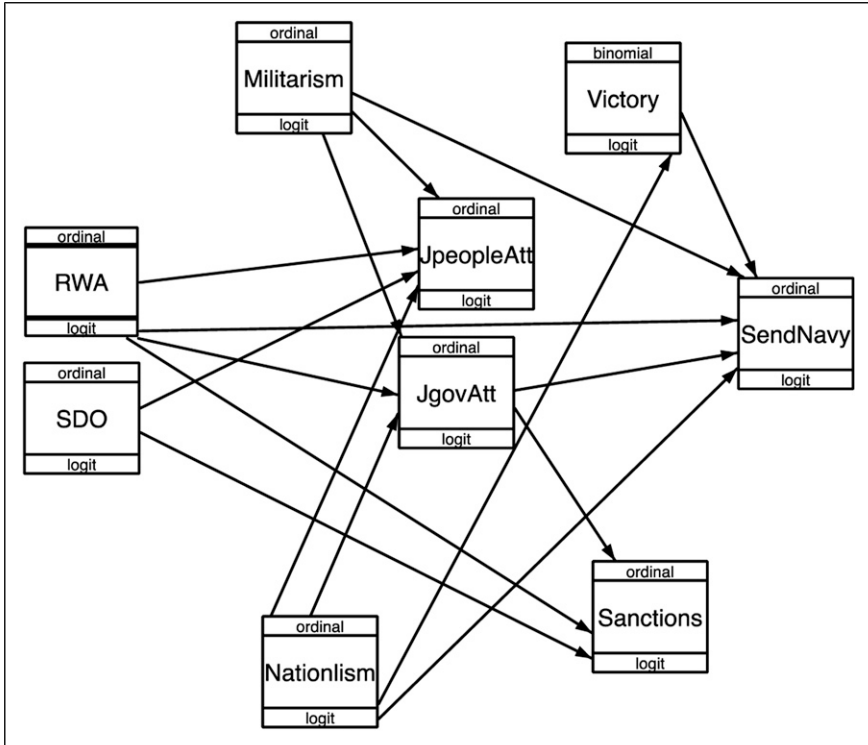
ordinal
Militarism
logit

binomial
Victory
logit

ordinal
JpeopleAtt
logit

ordinal
RWA
logit

ordinal
SendNavy
logit

ordinal
JgovAtt
logit

ordinal
SDO
logit

ordinal
Sanctions
logit

ordinal
Nationlism
logit